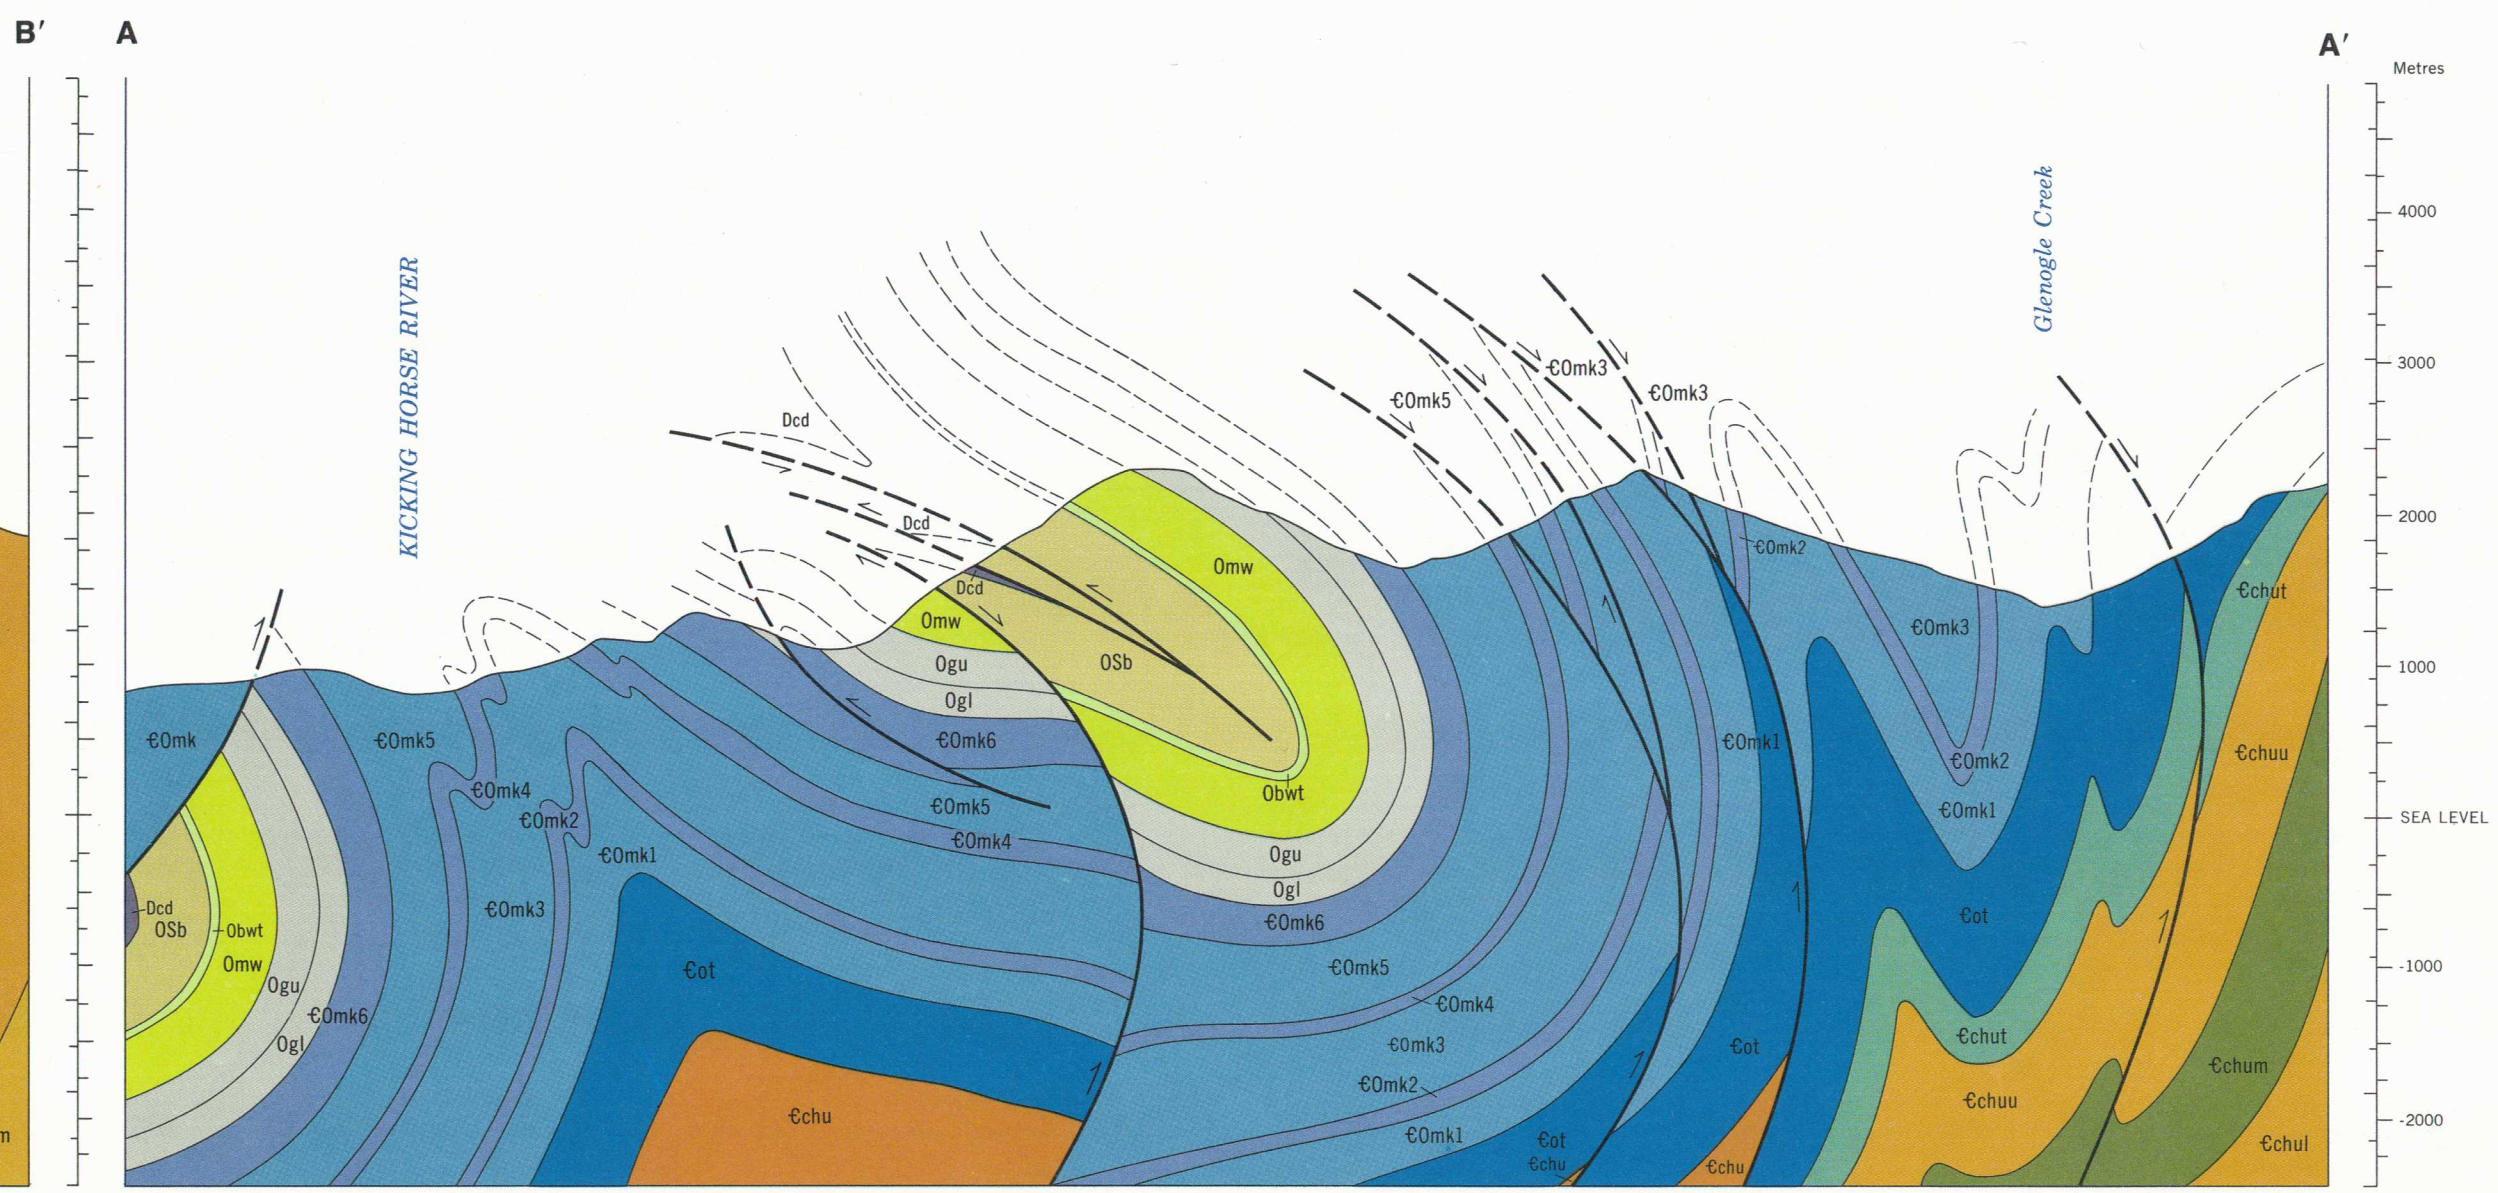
B′ A A′

Metres

4000

3000

2000

1000

SEA LEVEL

-1000

-2000

KICKING HORSE RIVER

Glenogle Creek

Dcd

Dcd

Dcd

€Omk5

€Omk3

€Omk3

€Omk2

Omw

Omw

OSb

Ogu

Ogl

€Omk6

€Omk5

€Omk4

Obwt

Ogu

Ogl

€Omk6

€Omk5

€Omk4

€Omk3

€Omk2

€Omk1

€Omk

€Omk5

€Omk4

€Omk2

€Omk1

€Omk3

€ot

€chu

Dcd

OSb

Obwt

Omw

Ogu

€Omk6

Ogl

€Omk1

€Omk3

€Omk2

€Omk1

€ot

€ot

€ot

€chu

€chu

€chut

€chuu

€chut

€chuu

€chum

€chul

m